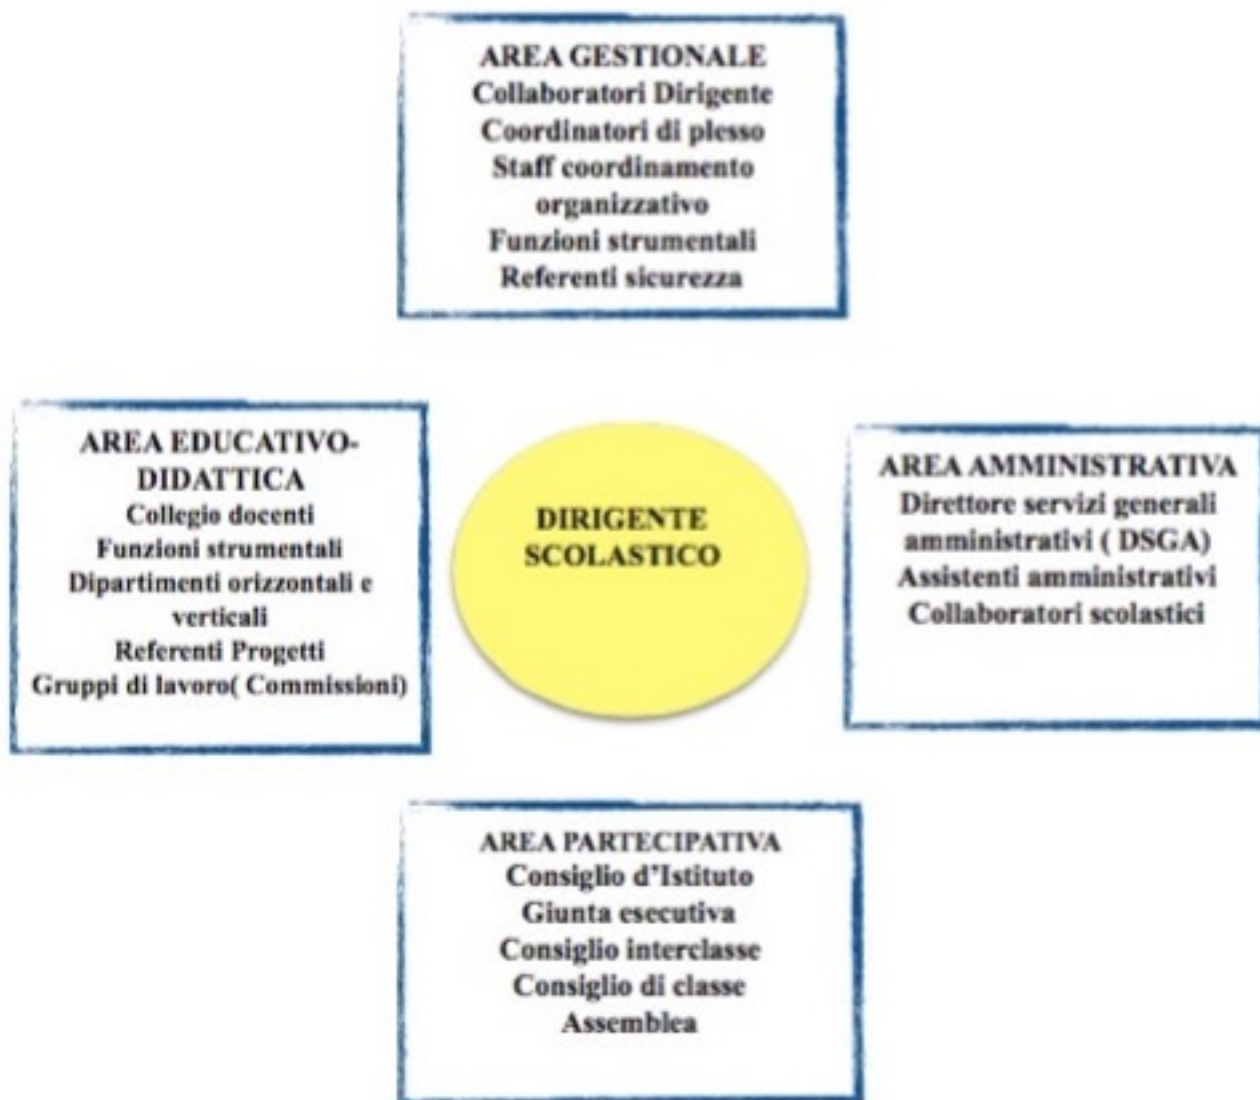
AREA GESTIONALE
Collaboratori Dirigente
Coordinatori di plesso
Staff coordinamento organizzativo
Funzioni strumentali
Referenti sicurezza

AREA EDUCATIVO-DIDATTICA
Collegio docenti
Funzioni strumentali
Dipartimenti orizzontali e verticali
Referenti Progetti
Gruppi di lavoro( Commissioni)

DIRIGENTE SCOLASTICO

AREA AMMINISTRATIVA
Direttore servizi generali amministrativi ( DSGA)
Assistenti amministrativi
Collaboratori scolastici

AREA PARTECIPATIVA
Consiglio d'Istituto
Giunta esecutiva
Consiglio interclasse
Consiglio di classe
Assemblea